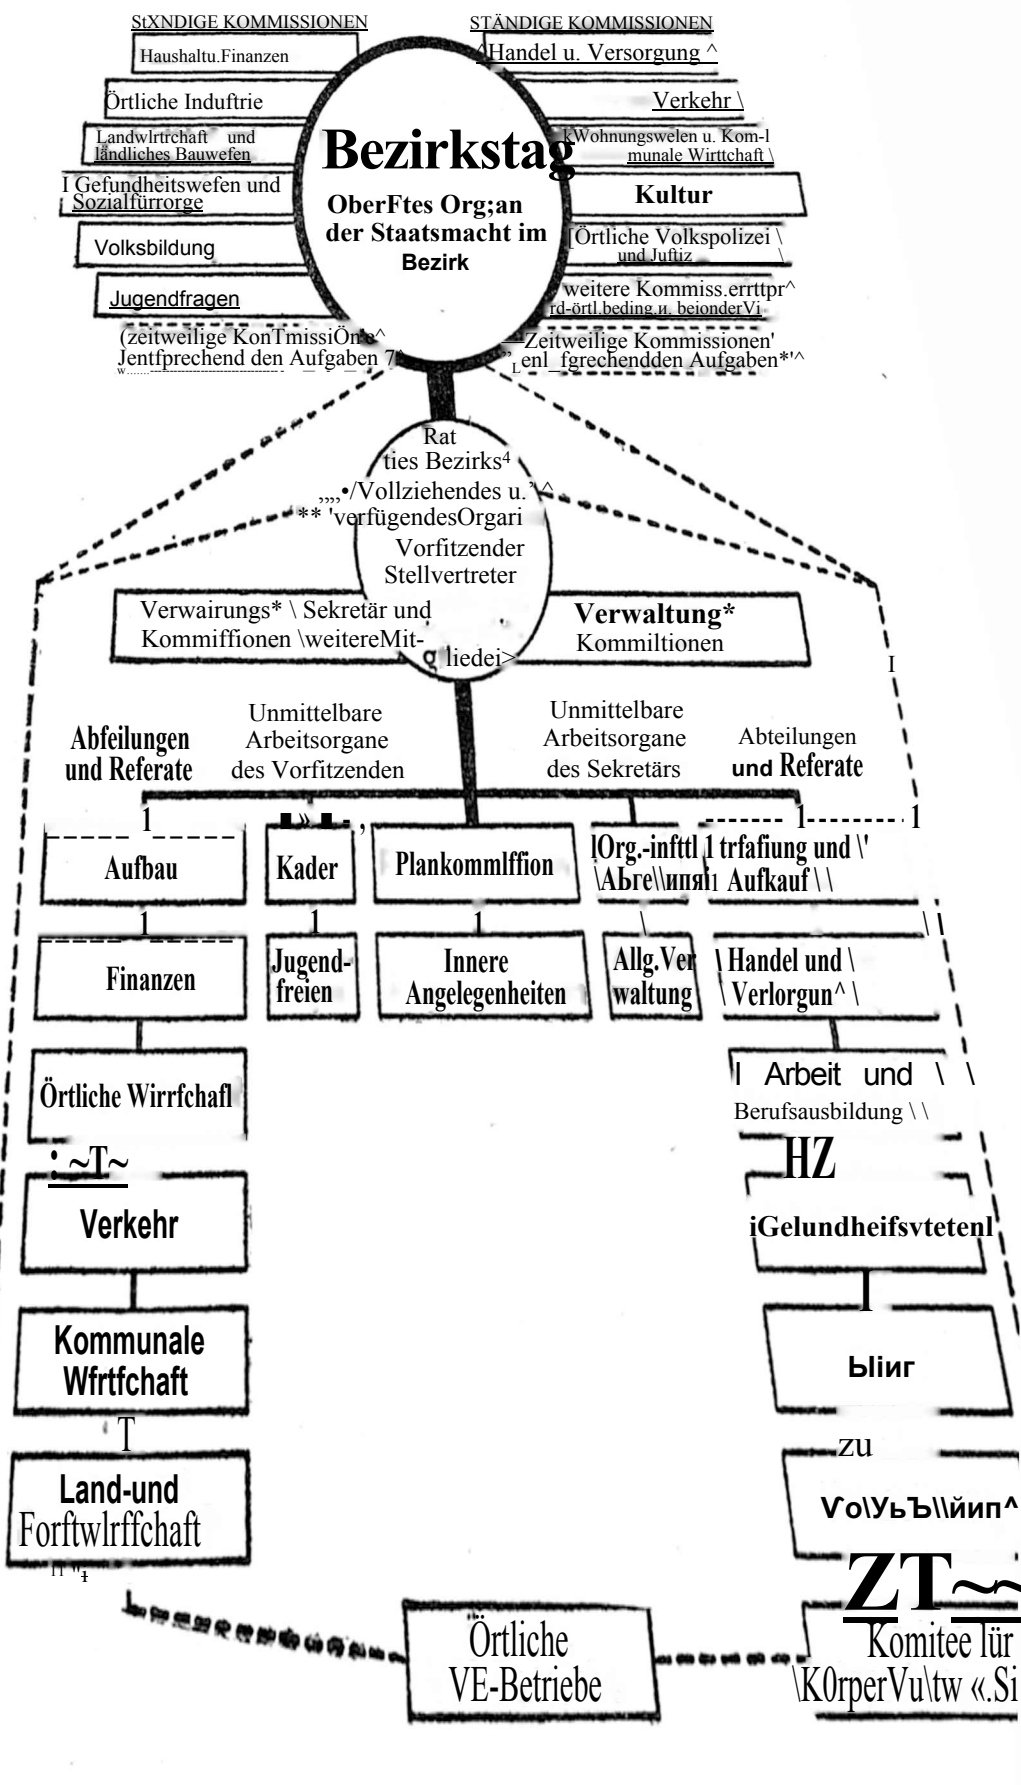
StXNDIGE KOMMISSIONEN
Haushaltu.Finanzen
Örtliche Induftrie
Landwlrtrchaft und ländliches Bauwefen
I Gefundheitswefen und Sozialfürrorge
Volksbildung
Jugendfragen
(zeitweilige KonTmissiÖn'e^ Jentfprechend den Aufgaben 7

STÄNDIGE KOMMISSIONEN
Handel u. Versorgung ^
Verkehr \
Wohnungswelen u. Kom-l munale Wirttchaft \
Kultur
[Örtliche Volkspolizei \ und Juftiz
weitere Kommiss.errttpr^ rd-örtl.beding.u. beionderVi
Zeitweilige Kommissionen' enl_fgrechendden Aufgaben*'^

Bezirkstag
OberFtes Org;an der Staatsmacht im Bezirk

Rat ties Bezirks4
„,,•/Vollziehendes u.'\^
** 'verfügendesOrgari
Vorfitzender
Stellvertreter

Verwairungs* \ Sekretär und Kommiffionen \weitereMit- liedei>
Verwaltung* Kommiltionen

Abfeilungen und Referate
Unmittelbare Arbeitsorgane des Vorfitzenden
Unmittelbare Arbeitsorgane des Sekretärs
Abteilungen und Referate

Aufbau
Kader
Plankommlffion
lOrg.-infttl \Abre\\ипя
1 trfafiung und \' Aufkauf \ \

Finanzen
Jugend-freien
Innere Angelegenheiten
Allg.Ver waltung
\ Handel und \ \ Verlorgun^ \

Örtliche Wirrfchafl
I Arbeit und \ \ Berufsausbildung \ \
Verkehr
iGelundheifsvtetenl
Kommunale Wfrtfchaft
Ыиг
Land-und Forftwlrffchaft
Vo\УьЪ\\йип^

Örtliche VE-Betriebe
Komitee lür \K0rperVu\tw «.Si